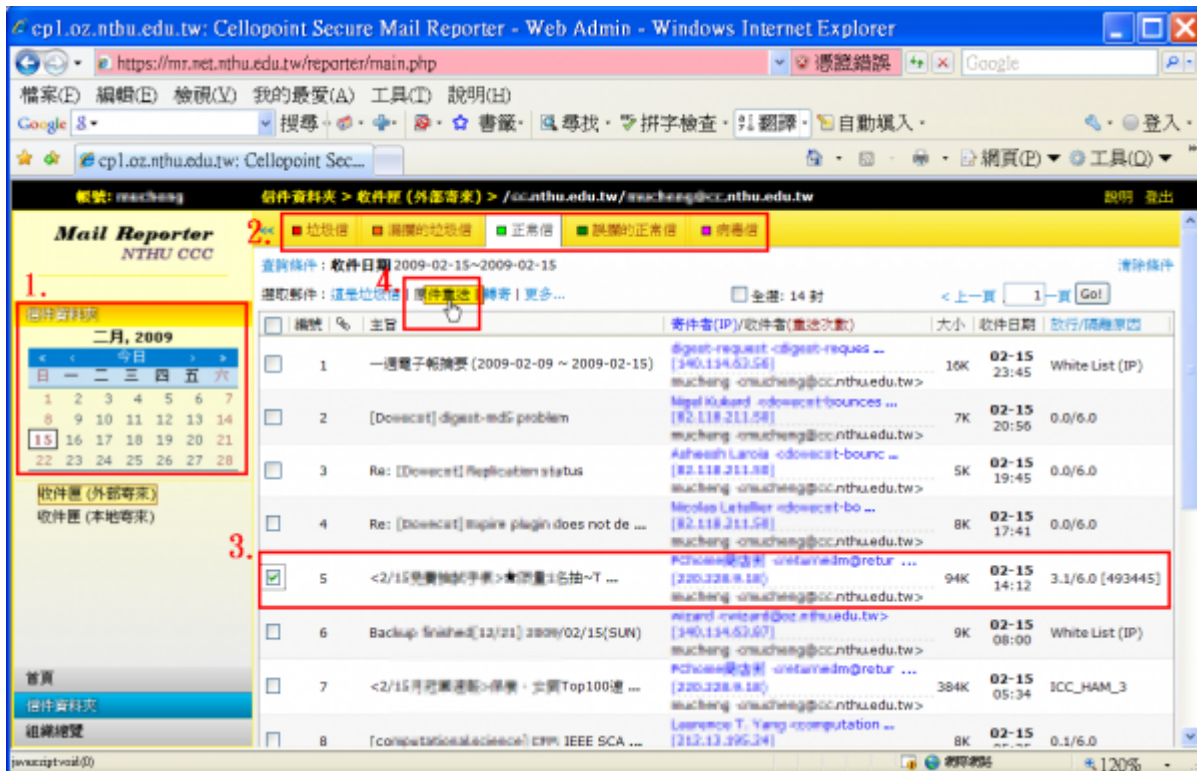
cp1.oz.nthu.edu.tw: Cellopoint Secure Mail Reporter - Web Admin - Windows Internet Explorer

https://mr.net.nthu.edu.tw/reporter/main.php

憑證錯誤

Google

檔案(F) 編輯(E) 檢視(V) 我的最愛(A) 工具(T) 說明(H)

Google 8 · 搜尋 · 書籤 · 尋找 · 拼字檢查 · 翻譯 · 自動填入 · 登入 ·

cp1.oz.nthu.edu.tw: Cellopoint Sec...

網頁(P) · 工具(O) ·

帳號: mucheng 信件資料夾 > 收件匣 (外部寄來) > /cc.nthu.edu.tw/mucheng@cc.nthu.edu.tw 說明 登出

Mail Reporter
NTHU CCC

1.

信件資料夾

二月, 2009

今日

| 日 | 一 | 二 | 三 | 四 | 五 | 六 |
|---|---|---|---|---|---|---|
| 1 | 2 | 3 | 4 | 5 | 6 | 7 |
| 8 | 9 | 10 | 11 | 12 | 13 | 14 |
| 15 | 16 | 17 | 18 | 19 | 20 | 21 |
| 22 | 23 | 24 | 25 | 26 | 27 | 28 |

收件匣 (外部寄來)
收件匣 (本地寄來)

首頁
信件資料夾
組織總覽

2.
垃圾信 | 漏攔的垃圾信 | 正常信 | 誤攔的正常信 | 病毒信

查詢條件: 收件日期 2009-02-15~2009-02-15 清除條件

選取郵件: 這是垃圾信 | 信件重送 | 轉寄 | 更多... 全選: 14 封 < 上一頁 1 一頁 Go!

4.

3.

| | 編號 | | 主旨 | 寄件者(IP)/收件者(重送次數) | 大小 | 收件日期 | 放行/隔離原因 |
|---|---|---|---|---|---|---|---|
| ☐ | 1 | | 一週電子報摘要 (2009-02-09 ~ 2009-02-15) | digest-request <digest-reques ... [140.114.63.56] mucheng <mucheng@cc.nthu.edu.tw> | 16K | 02-15 23:45 | White List (IP) |
| ☐ | 2 | | [Dovecot] digest-md5 problem | Nigel Kukard <dovecot-bounces ... [82.118.211.50] mucheng <mucheng@cc.nthu.edu.tw> | 7K | 02-15 20:56 | 0.0/6.0 |
| ☐ | 3 | | Re: [Dovecot] Replication status | Asheesh Laroia <dovecot-bounc ... [82.118.211.50] mucheng <mucheng@cc.nthu.edu.tw> | 5K | 02-15 19:45 | 0.0/6.0 |
| ☐ | 4 | | Re: [Dovecot] Expire plugin does not de ... | Nicolas Letellier <dovecot-bo ... [82.118.211.50] mucheng <mucheng@cc.nthu.edu.tw> | 8K | 02-15 17:41 | 0.0/6.0 |
| ☑ | 5 | | <2/15免費抽好手機>★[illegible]1名抽~T ... | PChome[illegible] <netamedm@retur ... [220.228.9.18] mucheng <mucheng@cc.nthu.edu.tw> | 94K | 02-15 14:12 | 3.1/6.0 [493445] |
| ☐ | 6 | | Backup finished[12/21] 2009/02/15(SUN) | wizard <wizard@oz.nthu.edu.tw> [140.114.63.07] mucheng <mucheng@cc.nthu.edu.tw> | 9K | 02-15 08:00 | White List (IP) |
| ☐ | 7 | | <2/15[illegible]>保養，女裝Top100週 ... | PChome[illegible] <netamedm@retur ... [220.228.9.18] mucheng <mucheng@cc.nthu.edu.tw> | 384K | 02-15 05:34 | ICC_HAM_3 |
| ☐ | 8 | | [computational.science] CFP: IEEE SCA ... | Laurence T. Yang <computation ... [212.13.195.24] | 8K | 02-15 | 0.1/6.0 |

javascript:void(0) 網際網路 120%